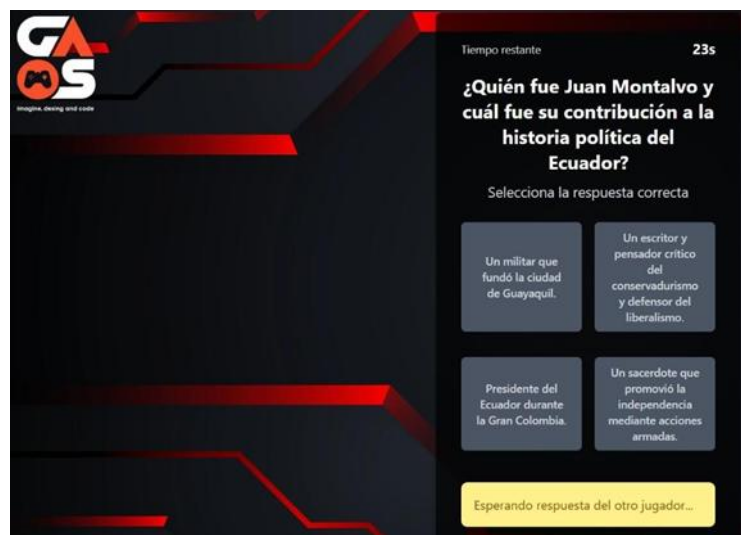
GA
OS
Imagine, desing and code

Tiempo restante 23s

¿Quién fue Juan Montalvo y cuál fue su contribución a la historia política del Ecuador?

Selecciona la respuesta correcta

Un militar que fundó la ciudad de Guayaquil.

Un escritor y pensador crítico del conservadurismo y defensor del liberalismo.

Presidente del Ecuador durante la Gran Colombia.

Un sacerdote que promovió la independencia mediante acciones armadas.

Esperando respuesta del otro jugador...